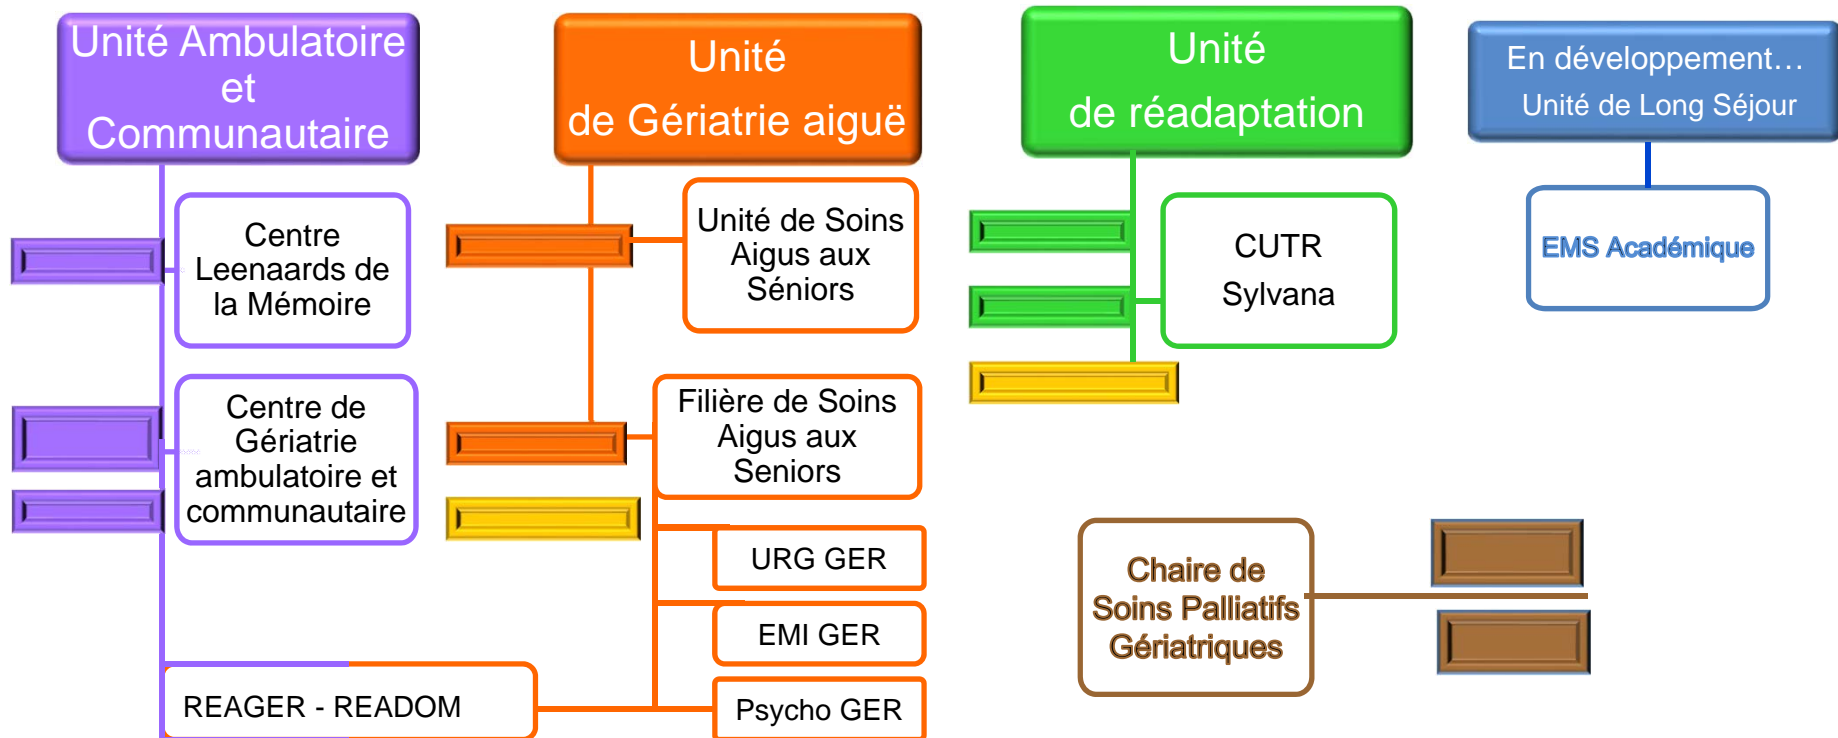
Unité Ambulatoire et Communautaire

Unité de Gériatrie aiguë

Unité de réadaptation

En développement…
Unité de Long Séjour

Centre Leenaards de la Mémoire

Unité de Soins Aigus aux Séniors

CUTR Sylvana

EMS Académique

Centre de Gériatrie ambulatoire et communautaire

Filière de Soins Aigus aux Seniors

URG GER

EMI GER

Chaire de Soins Palliatifs Gériatriques

REAGER - READOM

Psycho GER